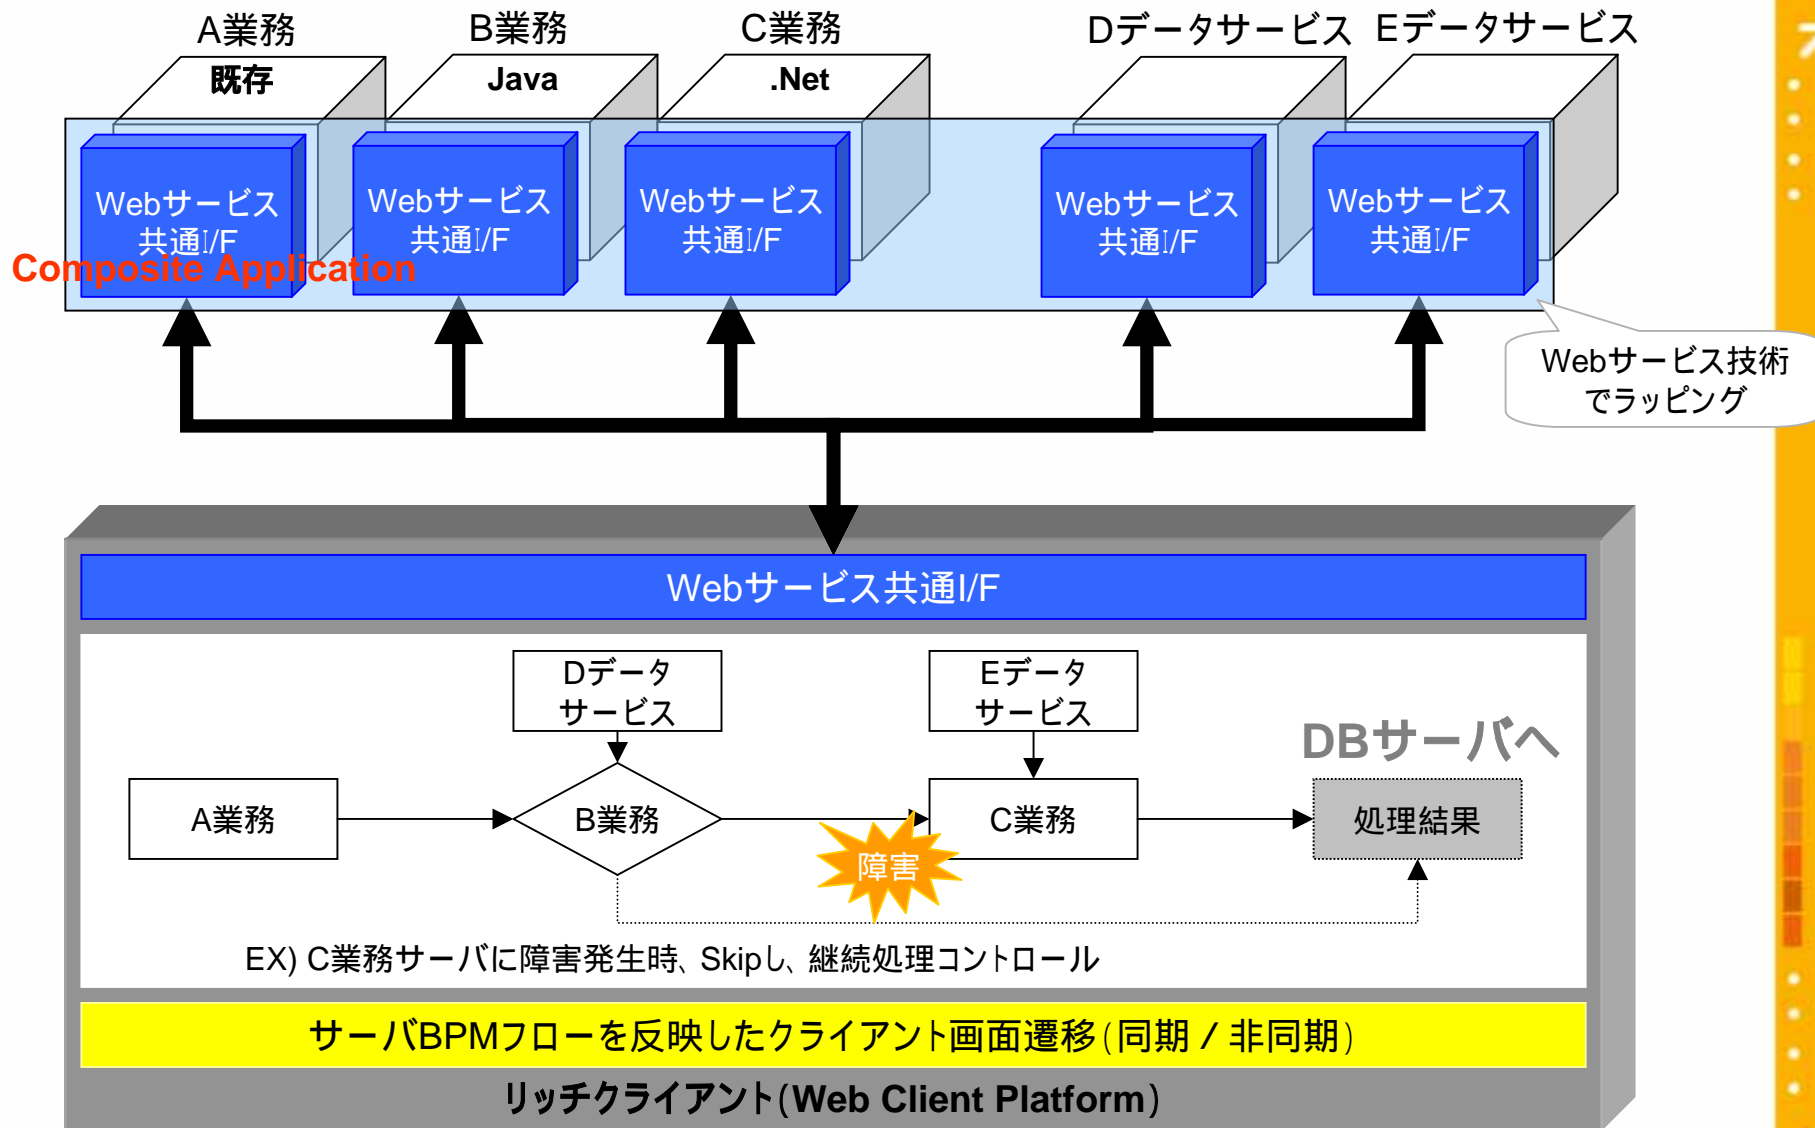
A業務
既存
B業務
Java
C業務
.Net
Dデータサービス
Eデータサービス

Webサービス共通I/F
Webサービス共通I/F
Webサービス共通I/F
Webサービス共通I/F
Webサービス共通I/F

Composite Application

Webサービス技術でラッピング

Webサービス共通I/F

Dデータサービス
Eデータサービス
DBサーバへ
A業務
B業務
C業務
処理結果
障害

EX) C業務サーバに障害発生時、Skipし、継続処理コントロール

サーバBPMフローを反映したクライアント画面遷移（同期 / 非同期）

リッチクライアント(Web Client Platform)